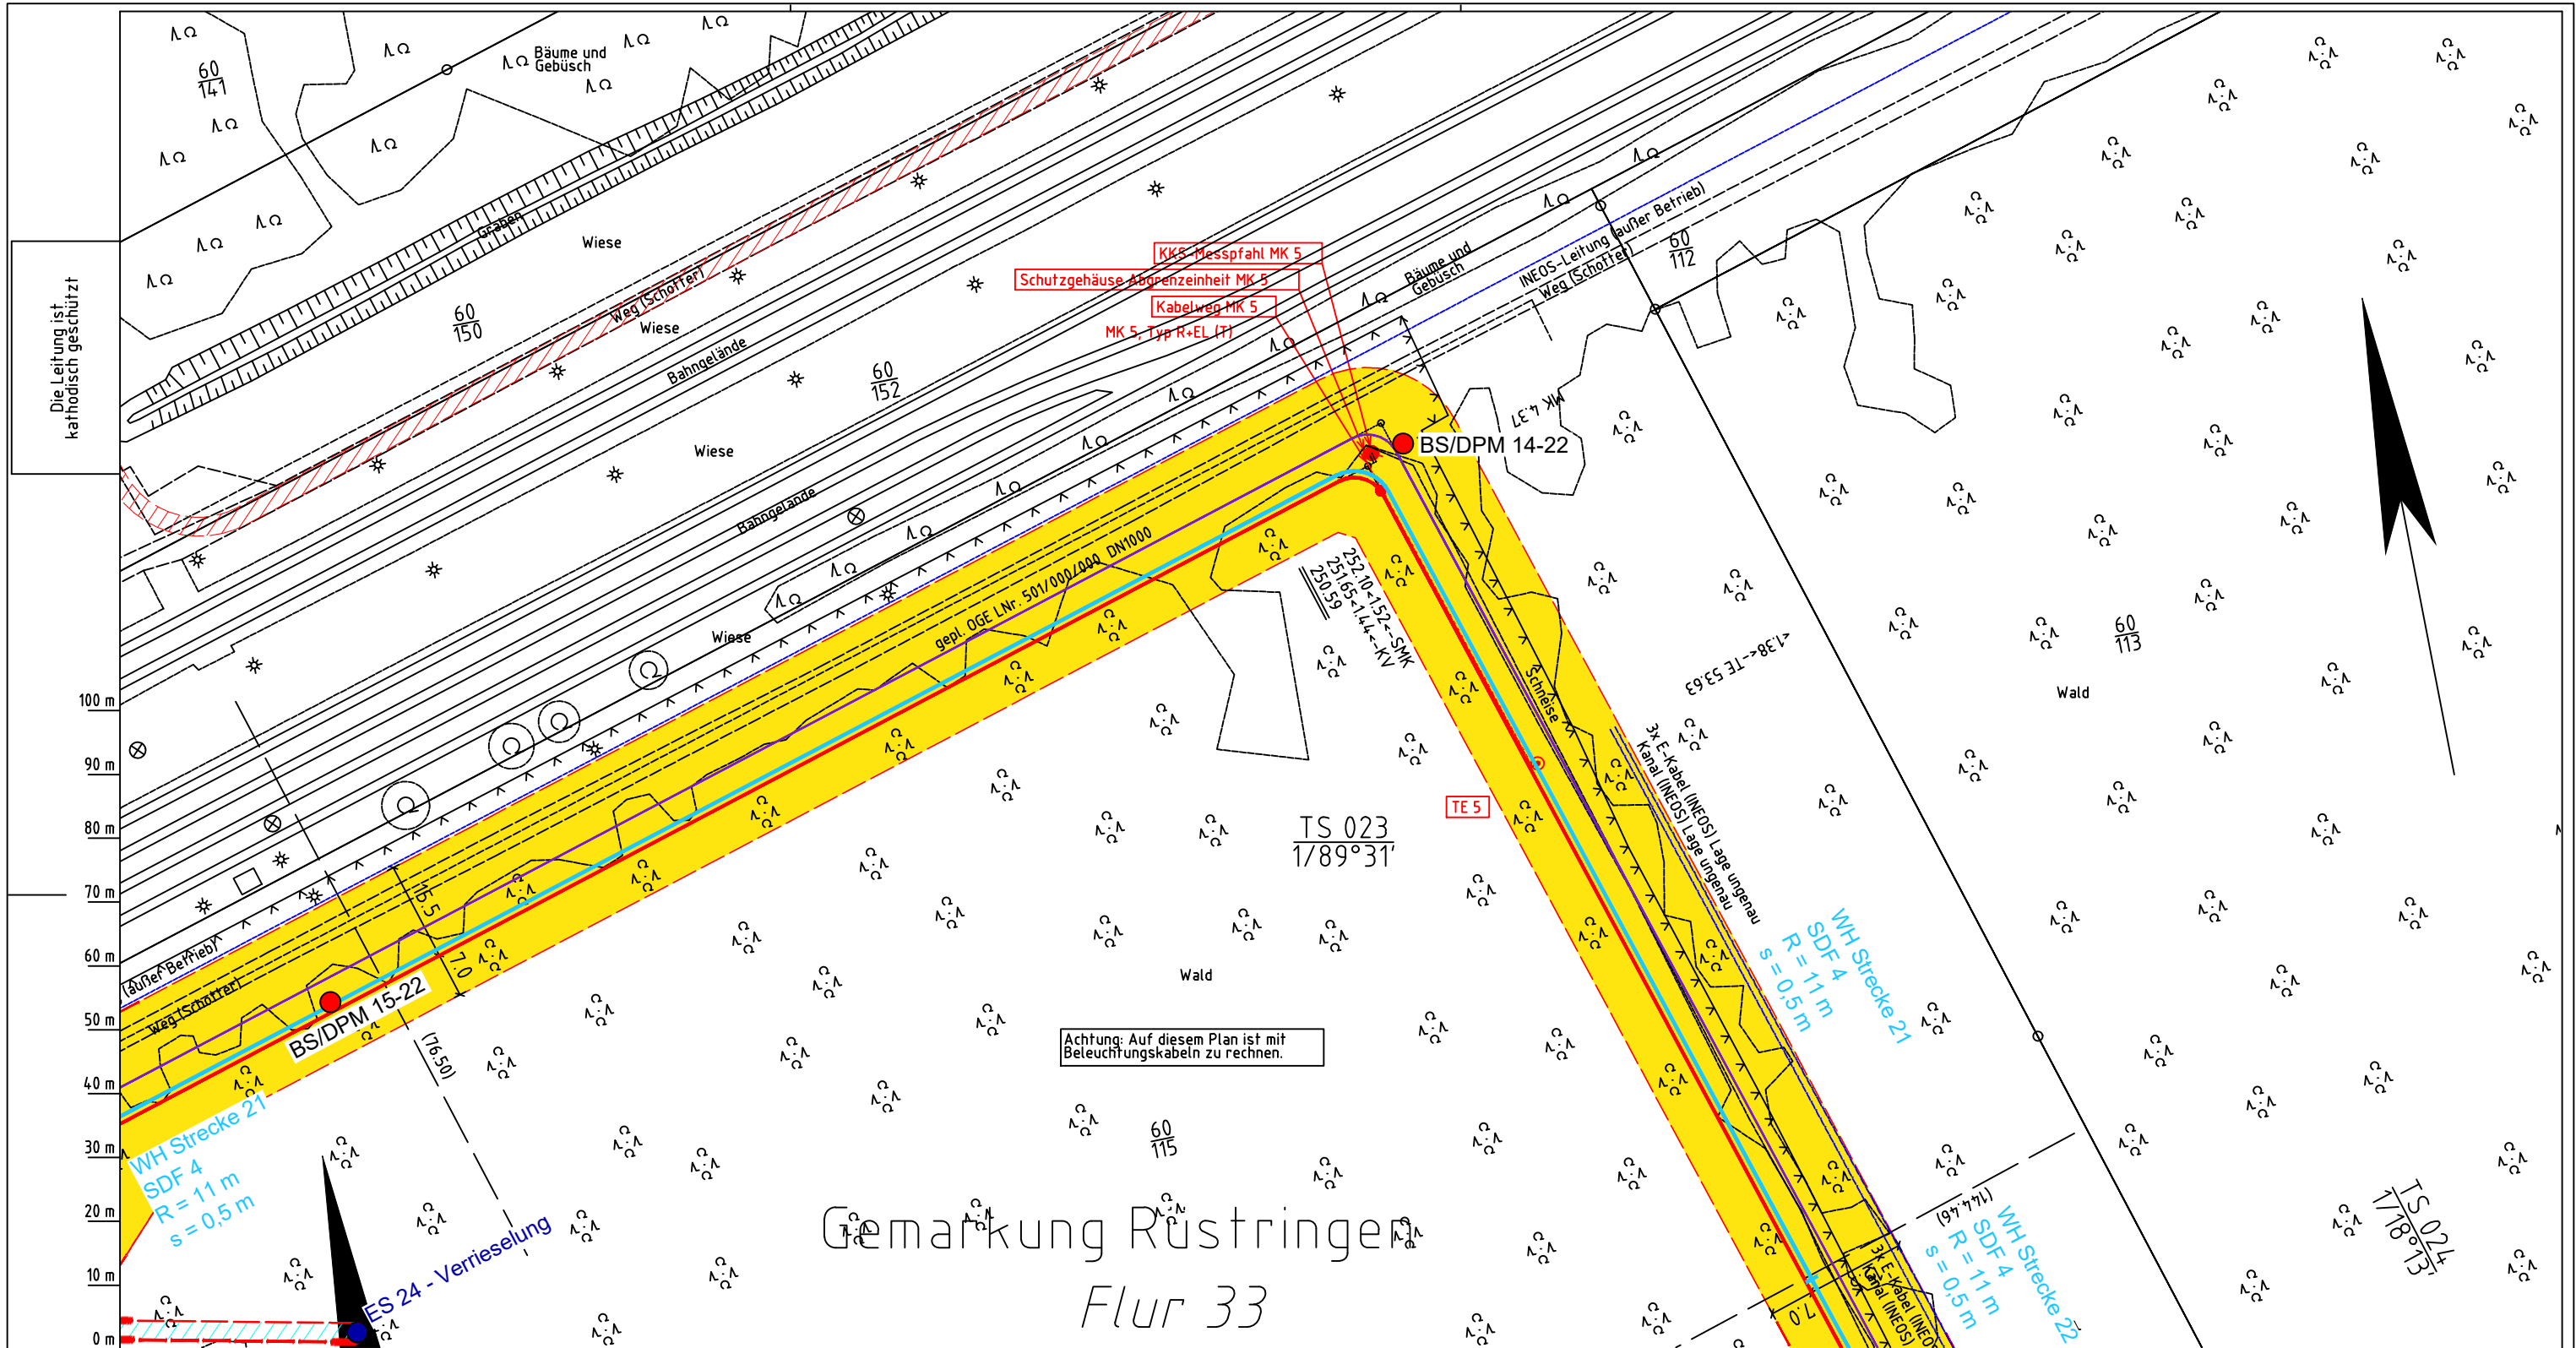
Die Leitung ist kathodisch geschützt

100 m
90 m
80 m
70 m
60 m
50 m
40 m
30 m
20 m
10 m
0 m

Bäume und Gebüsch

$\frac{60}{141}$

Graben

Wiese

Weg (Schotter)

Wiese

$\frac{60}{150}$

Bahngelände

$\frac{60}{152}$

Wiese

Bahngelände

Wiese

KKS-Messpfahl MK 5
Schutzgehäuse Abgrenzeinheit MK 5
Kabelweg MK 5
MK 5, Typ R+EL (T)

Bäume und Gebüsch

INEOS-Leitung (außer Betrieb)
Weg (Schotter)

$\frac{60}{112}$

MK 4.37

BS/DPM 14-22

gepl. OGE LNr. 501/000/000 DN1000

252.10<152<-SMK
251.65<144<-KV
250.59

Schneise

<1.38<-TE 53.63

3x E-Kabel (INEOS) Lage ungenau
Kanal (INEOS) Lage ungenau

$\frac{60}{113}$

Wald

TE 5

TS 023
1/89°31'

WH Strecke 21
SDF 4
R = 11 m
s = 0,5 m

(außer Betrieb)
Weg (Schotter)

15.5
7.0

BS/DPM 15-22

(76.50)

Wald

Achtung: Auf diesem Plan ist mit Beleuchtungskabeln zu rechnen.

WH Strecke 21
SDF 4
R = 11 m
s = 0,5 m

$\frac{60}{115}$

ES 24 - Verrieselung

Gemarkung Rüstringen
Flur 33

(144.46)

WH Strecke 22
SDF 4
R = 11 m
s = 0,5 m

3x E-Kabel (INEOS)
Kanal (INEOS)

7.0

TS 024
1/78°13'